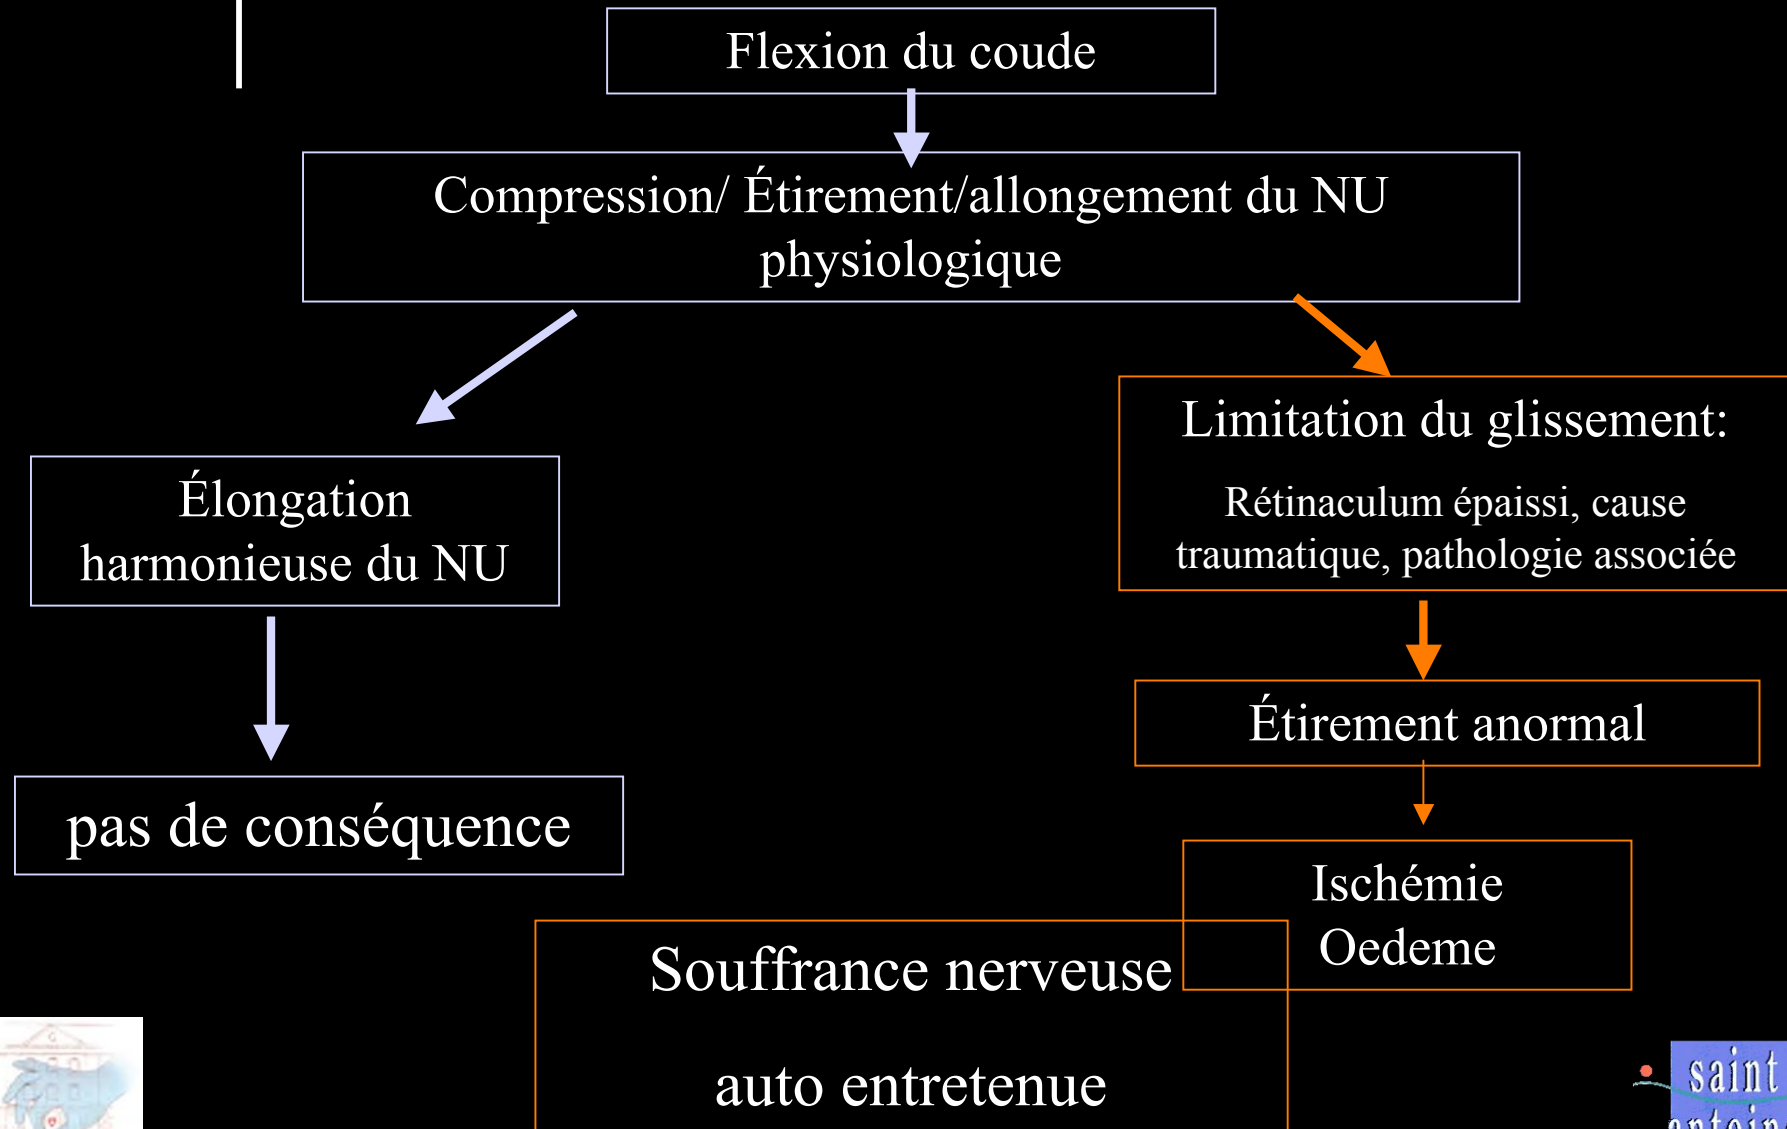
Flexion du coude

Compression/ Étirement/allongement du NU physiologique

Élongation harmonieuse du NU

pas de conséquence

Limitation du glissement:

Rétinaculum épaissi, cause traumatique, pathologie associée

Étirement anormal

Ischémie Oedeme

Souffrance nerveuse

auto entretenue

saint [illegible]